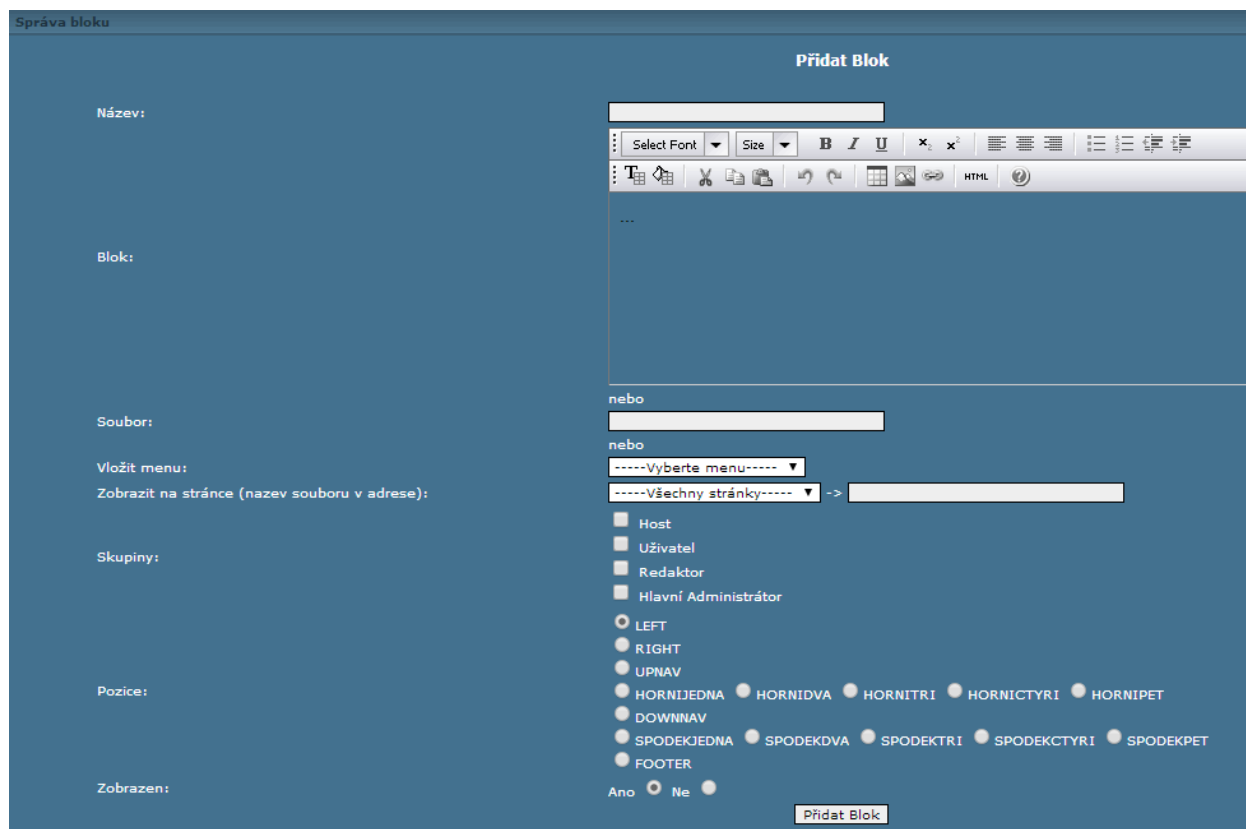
Správa bloku

Přidat Blok

Název:

Select Font Size B I U

HTML

Blok:

...

nebo

Soubor:

nebo

Vložit menu: -----Vyberte menu-----

Zobrazit na stránce (nazev souboru v adrese): -----Všechny stránky----- ->

Skupiny:
Host
Uživatel
Redaktor
Hlavní Administrátor

Pozice:
LEFT
RIGHT
UPNAV
HORNIJEDNA HORNIDVA HORNITRI HORNICTYRI HORNIPET
DOWNNAV
SPODEKJEDNA SPODEKDVA SPODEKTRI SPODEKCTYRI SPODEKPET
FOOTER

Zobrazen: Ano Ne

Přidat Blok